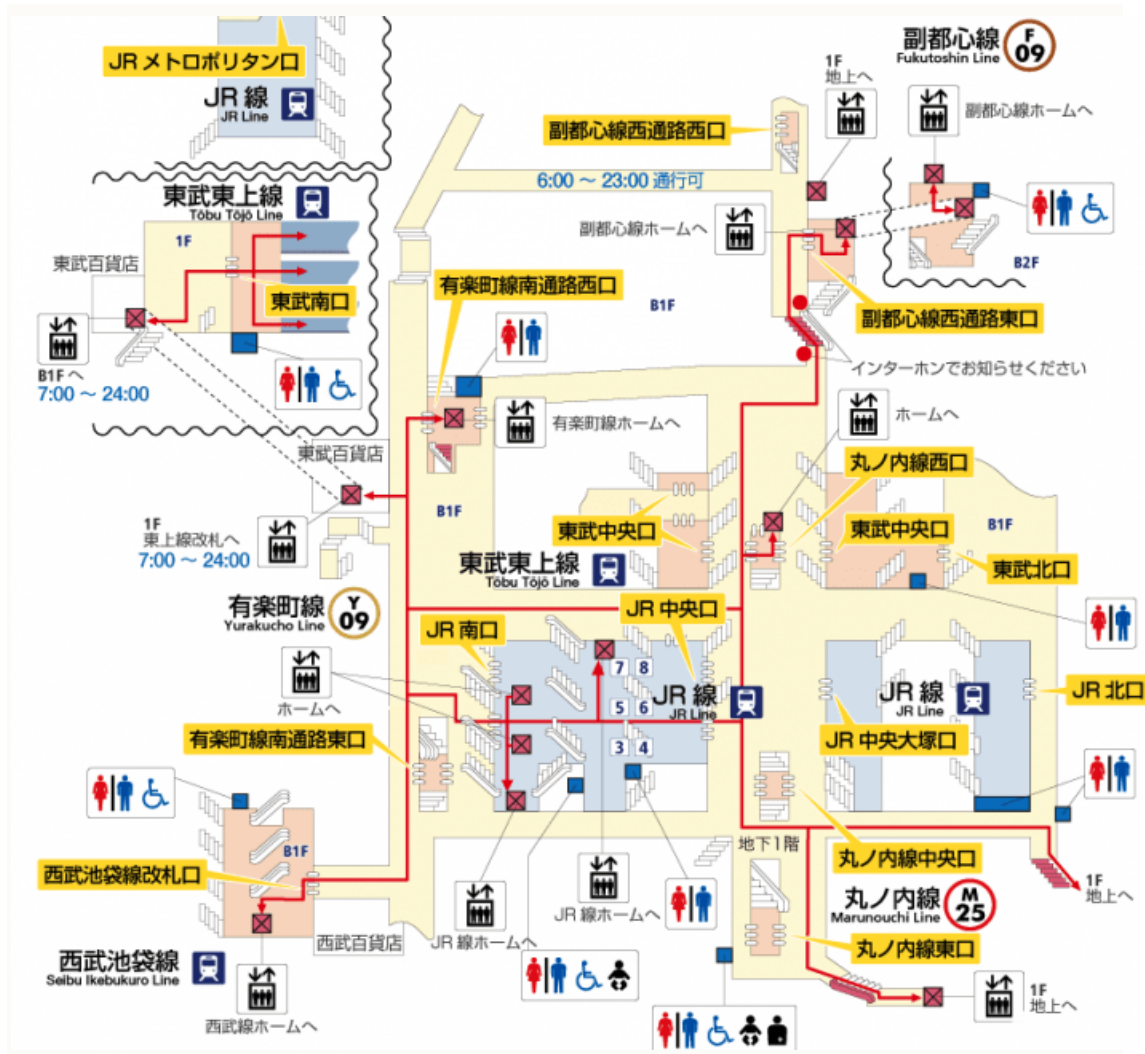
JR メトロポリタン口

JR 線
JR Line

副都心線
Fukutoshin Line
F
09

1F
地上へ

副都心線ホームへ

副都心線西通路西口

6:00 ～ 23:00 通行可

副都心線ホームへ

B2F

東武東上線
Tōbu Tōjō Line

1F

東武百貨店

東武南口

B1F へ
7:00 ～ 24:00

有楽町線南通路西口

B1F

副都心線西通路東口

インターホンでお知らせください

有楽町線ホームへ

ホームへ

東武百貨店

丸ノ内線西口

1F
東上線改札へ
7:00 ～ 24:00

B1F

東武中央口

東武中央口

B1F

東武東上線
Tōbu Tōjō Line

東武北口

有楽町線
Yurakucho Line
Y
09

JR 中央口

JR 南口

7 8

5 6

3 4

JR 線
JR Line

JR 線
JR Line

JR 北口

ホームへ

有楽町線南通路東口

JR 中央大塚口

B1F

西武池袋線改札口

地下1階

丸ノ内線中央口

丸ノ内線
Marunouchi Line
M
25

1F
地上へ

JR 線ホームへ

JR 線ホームへ

西武百貨店

丸ノ内線東口

西武池袋線
Seibu Ikebukuro Line

西武線ホームへ

1F
地上へ